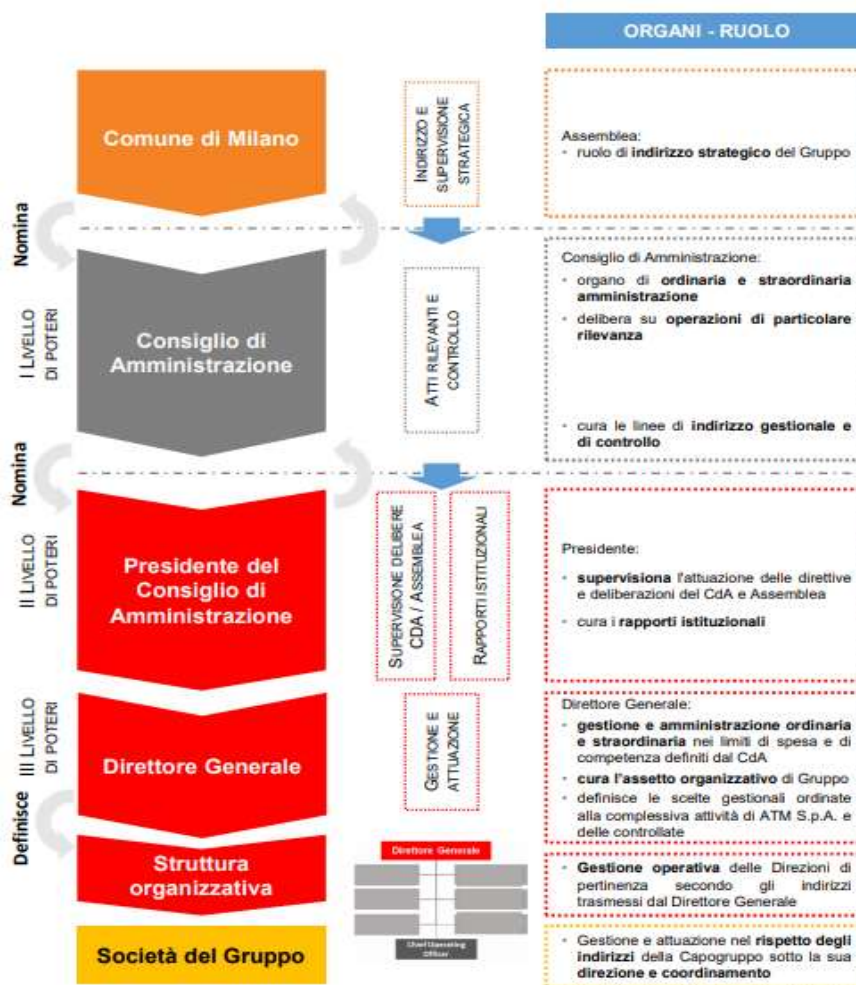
ORGANI - RUOLO

Comune di Milano

INDIRIZZO E SUPERVISIONE STRATEGICA

Assemblea:
- ruolo di **indirizzo strategico** del Gruppo

Nomina

I LIVELLO DI POTERI

Consiglio di Amministrazione

ATTI RILEVANTI E CONTROLLO

Consiglio di Amministrazione:
- organo di **ordinaria e straordinaria amministrazione**
- delibera su **operazioni di particolare rilevanza**
- cura le linee di **indirizzo gestionale e di controllo**

Nomina

II LIVELLO DI POTERI

Presidente del Consiglio di Amministrazione

SUPERVISIONE DELIBERE CDA / ASSEMBLEA

RAPPORTI ISTITUZIONALI

Presidente:
- **supervisiona** l'attuazione delle direttive e deliberazioni del CdA e Assemblea
- cura i **rapporti istituzionali**

III LIVELLO DI POTERI

Direttore Generale

GESTIONE E ATTUAZIONE

Direttore Generale:
- **gestione e amministrazione ordinaria e straordinaria** nei limiti di spesa e di competenza definiti dal CdA
- **cura l'assetto organizzativo** di Gruppo
- definisce le scelte gestionali ordinate alla complessiva attività di ATM S.p.A. e delle controllate

Definisce

Struttura organizzativa

Direttore Generale

Chief Operating Officer

- **Gestione operativa** delle Direzioni di pertinenza secondo gli indirizzi trasmessi dal Direttore Generale

Società del Gruppo

- Gestione e attuazione nel **rispetto degli indirizzi** della Capogruppo sotto la sua **direzione e coordinamento**